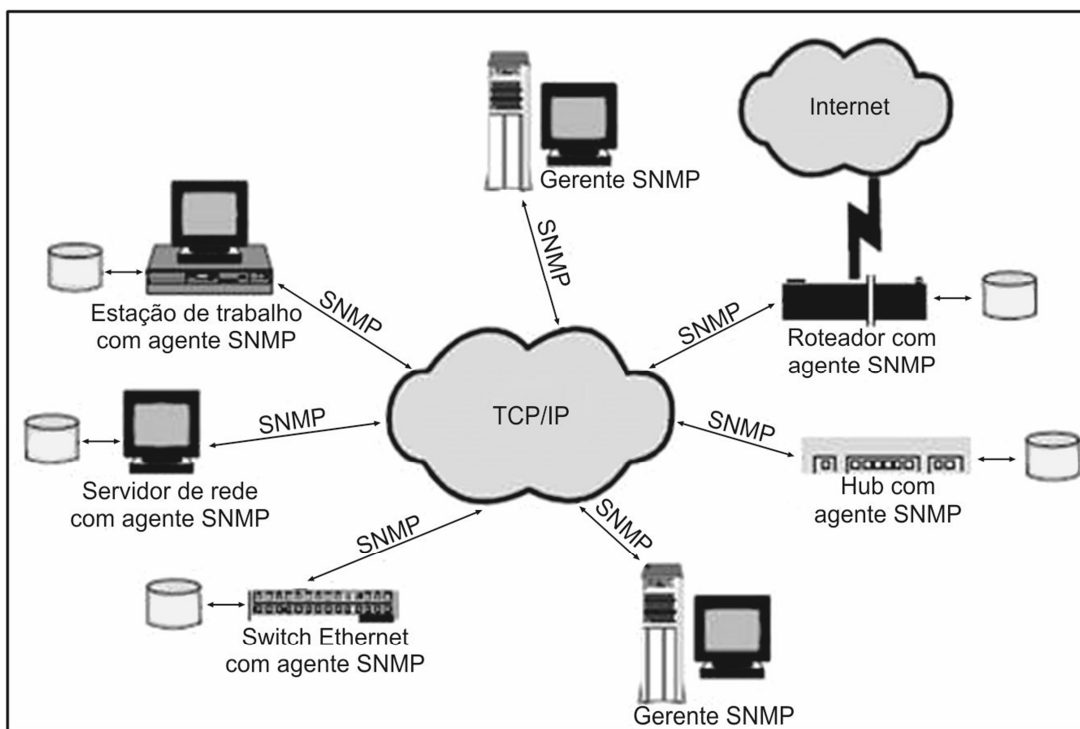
Internet

Gerente SNMP

SNMP

Estação de trabalho com agente SNMP

SNMP

SNMP

Roteador com agente SNMP

TCP/IP

SNMP

Servidor de rede com agente SNMP

SNMP

Hub com agente SNMP

SNMP

SNMP

Switch Ethernet com agente SNMP

Gerente SNMP